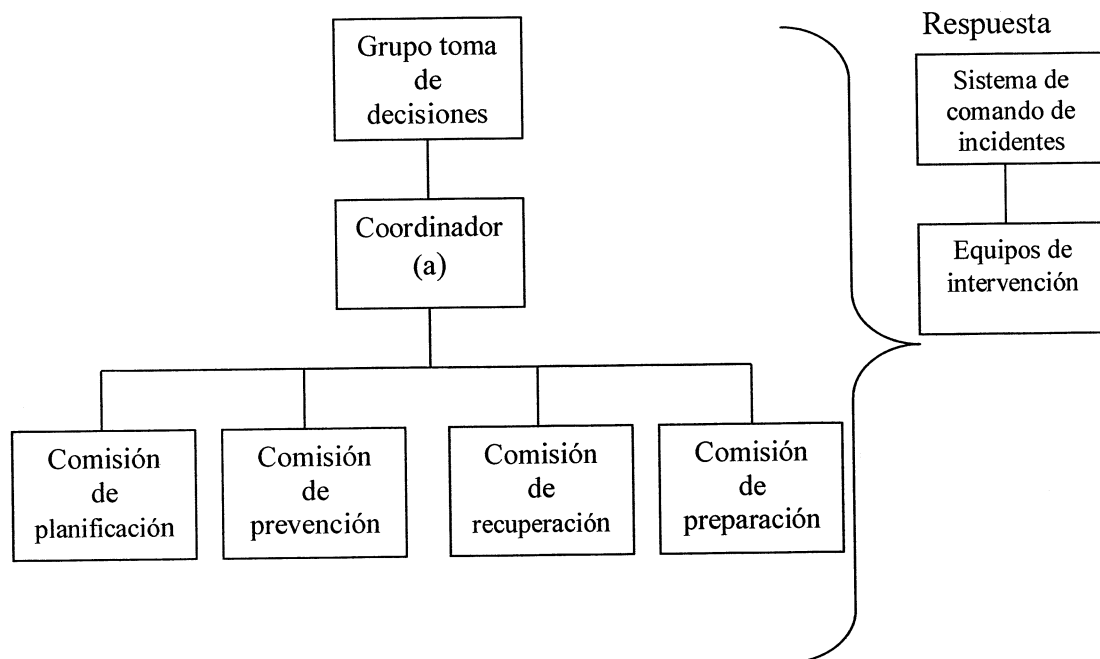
Grupo toma de decisiones

Coordinador (a)

Comisión de planificación

Comisión de prevención

Comisión de recuperación

Comisión de preparación

Respuesta

Sistema de comando de incidentes

Equipos de intervención